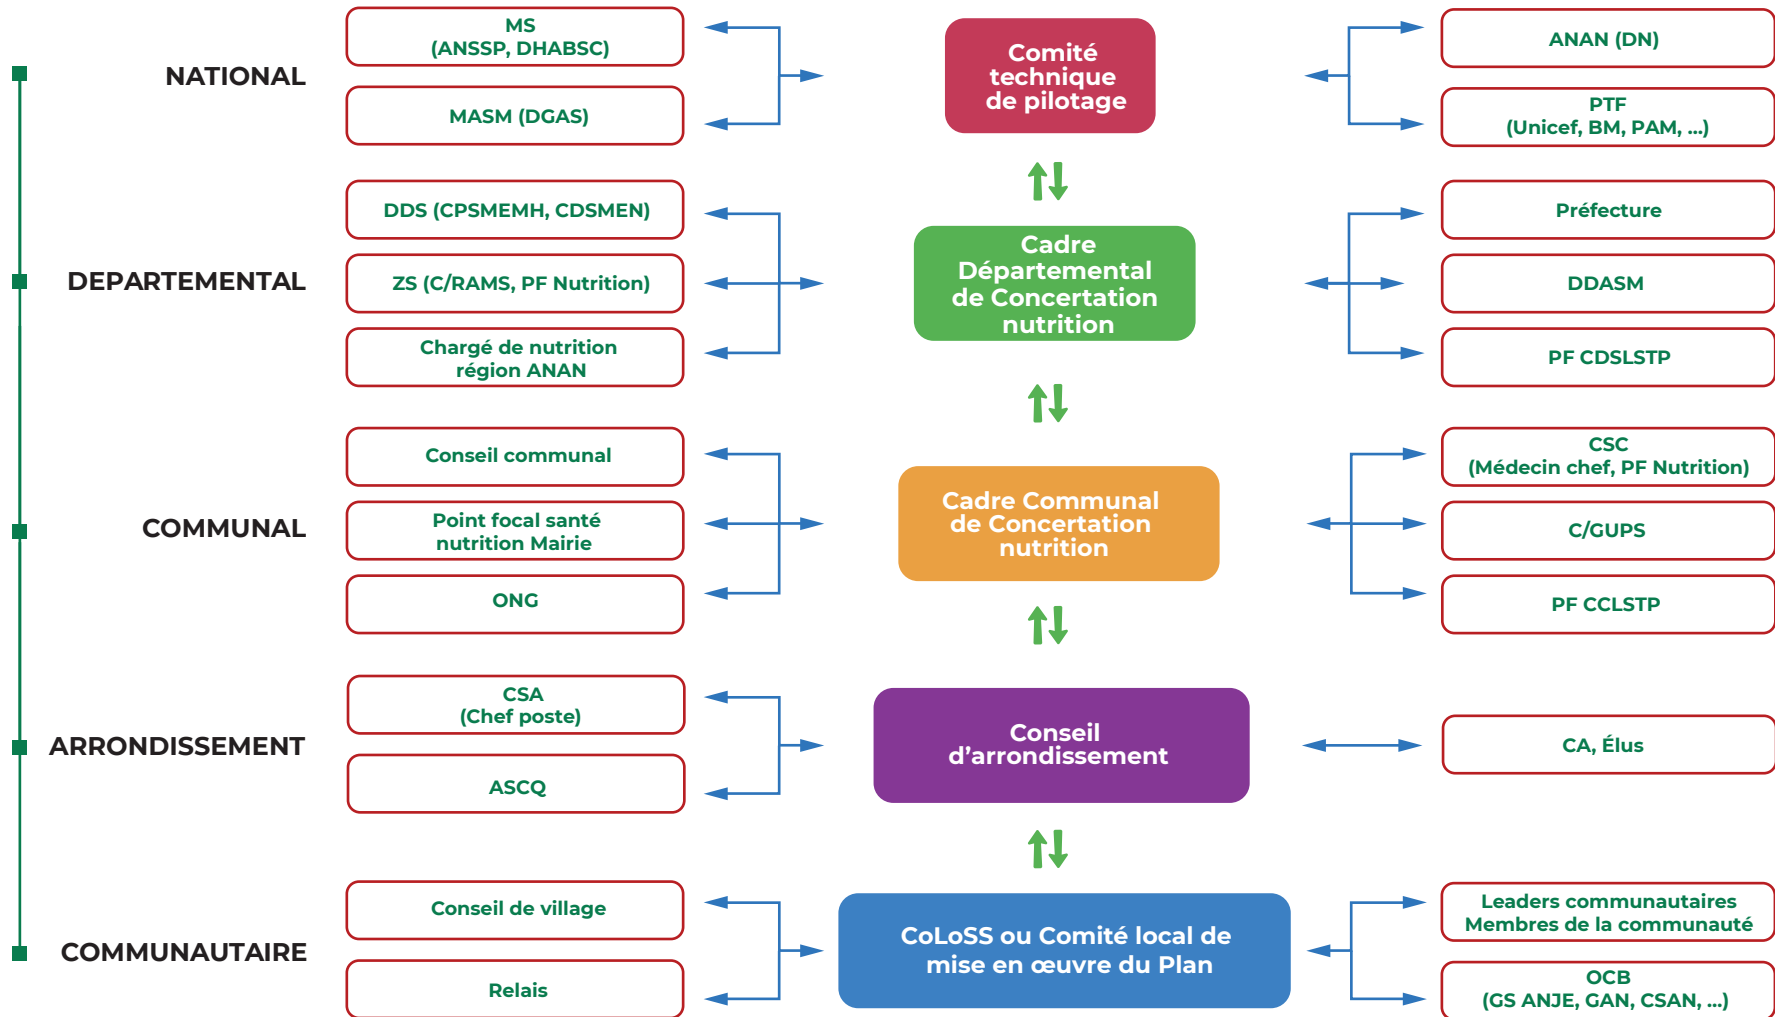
NATIONAL

MS (ANSSP, DHABSC)

MASM (DGAS)

Comité technique de pilotage

ANAN (DN)

PTF (Unicef, BM, PAM, ...)

DEPARTEMENTAL

DDS (CPSMEMH, CDSMEN)

ZS (C/RAMS, PF Nutrition)

Chargé de nutrition région ANAN

Cadre Départemental de Concertation nutrition

Préfecture

DDASM

PF CDSLSTP

COMMUNAL

Conseil communal

Point focal santé nutrition Mairie

ONG

Cadre Communal de Concertation nutrition

CSC (Médecin chef, PF Nutrition)

C/GUPS

PF CCLSTP

ARRONDISSEMENT

CSA (Chef poste)

ASCQ

Conseil d'arrondissement

CA, Élus

COMMUNAUTAIRE

Conseil de village

Relais

CoLoSS ou Comité local de mise en œuvre du Plan

Leaders communautaires Membres de la communauté

OCB (GS ANJE, GAN, CSAN, ...)